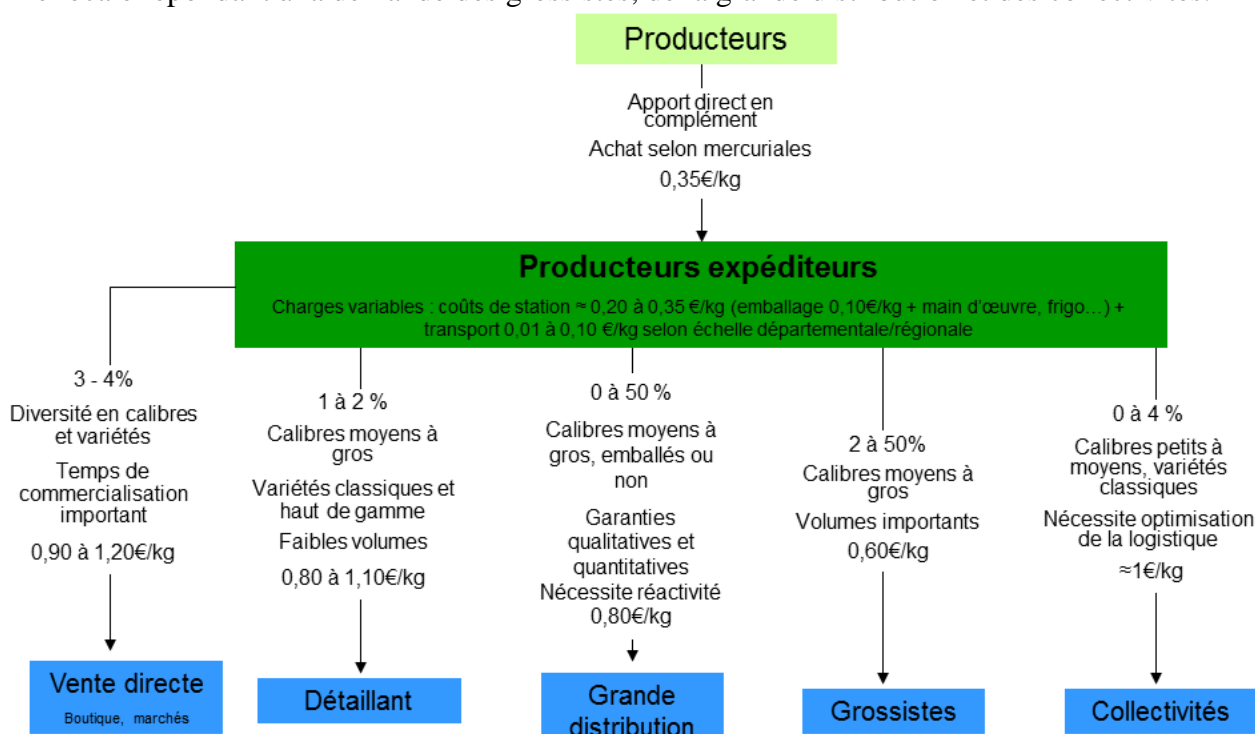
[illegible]

Producteurs

Apport direct en complément

Achat selon mercuriales

0,35€/kg

Producteurs expéditeurs

Charges variables : coûts de station ≈ 0,20 à 0,35 €/kg (emballage 0,10€/kg + main d'œuvre, frigo…) + transport 0,01 à 0,10 €/kg selon échelle départementale/régionale

3 - 4%

Diversité en calibres et variétés

Temps de commercialisation important

0,90 à 1,20€/kg

Vente directe

Boutique, marchés

1 à 2 %

Calibres moyens à gros

Variétés classiques et haut de gamme

Faibles volumes

0,80 à 1,10€/kg

Détaillant

0 à 50 %

Calibres moyens à gros, emballés ou non

Garanties qualitatives et quantitatives

Nécessite réactivité

0,80€/kg

Grande distribution

2 à 50%

Calibres moyens à gros

Volumes importants

0,60€/kg

Grossistes

0 à 4 %

Calibres petits à moyens, variétés classiques

Nécessite optimisation de la logistique

≈1€/kg

Collectivités